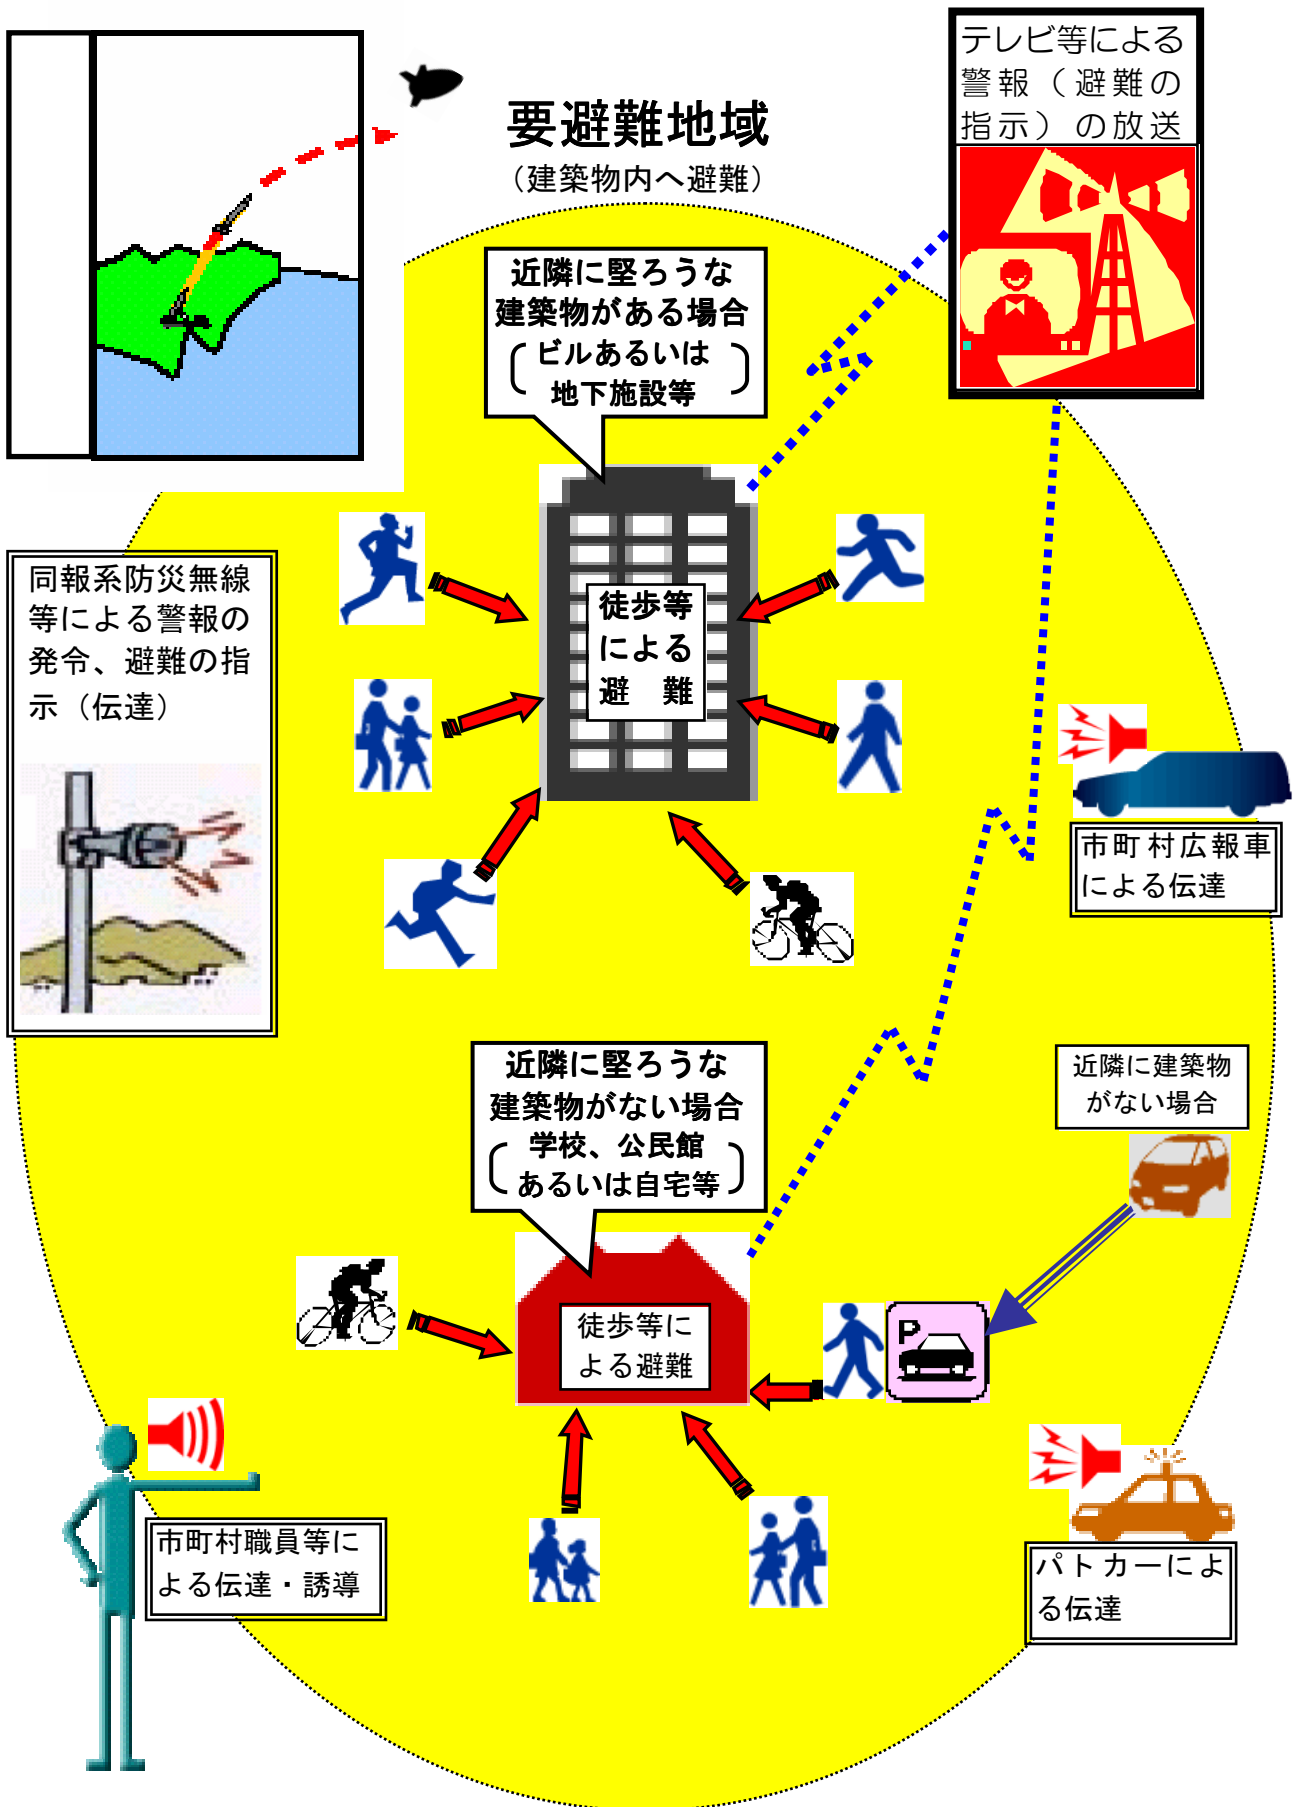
テレビ等による警報（避難の指示）の放送

要避難地域
（建築物内へ避難）

近隣に堅ろうな建築物がある場合
（ビルあるいは地下施設等）

徒歩等による避難

同報系防災無線等による警報の発令、避難の指示（伝達）

市町村広報車による伝達

近隣に堅ろうな建築物がない場合
（学校、公民館あるいは自宅等）

近隣に建築物がない場合

徒歩等による避難

P

パトカーによる伝達

市町村職員等による伝達・誘導